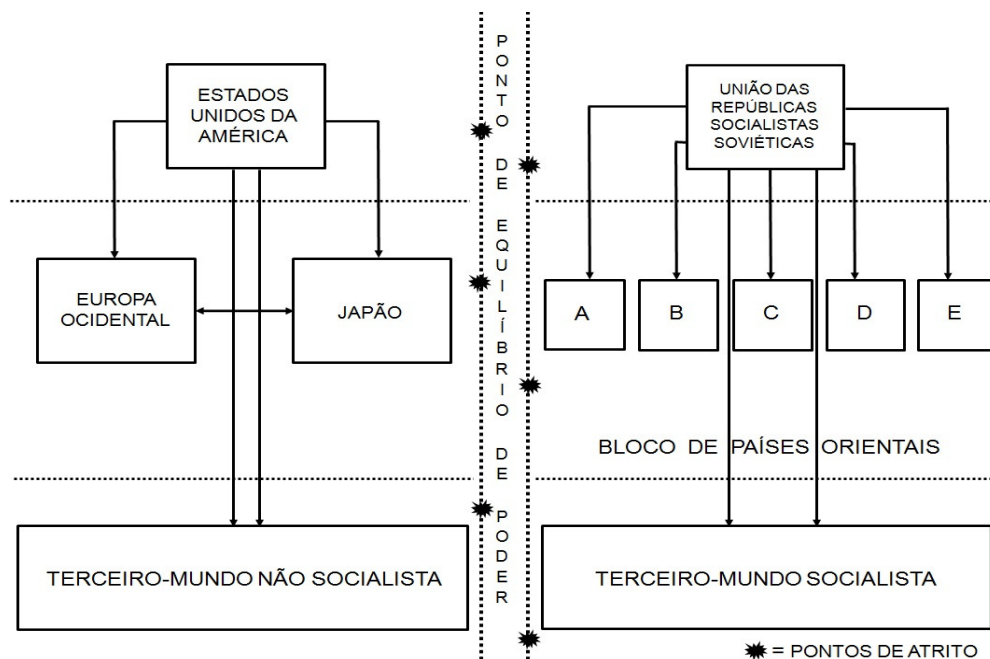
ESTADOS UNIDOS DA AMÉRICA

EUROPA OCIDENTAL

JAPÃO

TERCEIRO-MUNDO NÃO SOCIALISTA

PONTO DE EQUILÍBRIO DE PODER

UNIÃO DAS REPÚBLICAS SOCIALISTAS SOVIÉTICAS

A

B

C

D

E

BLOCO DE PAÍSES ORIENTAIS

TERCEIRO-MUNDO SOCIALISTA

= PONTOS DE ATRITO